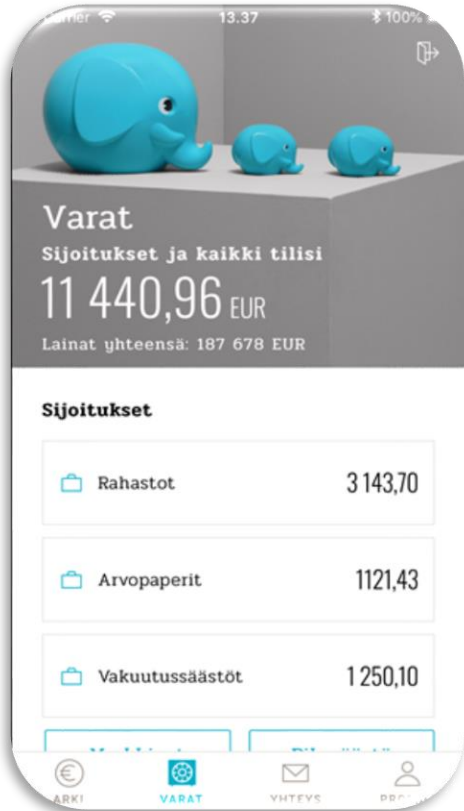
Carrier 13.37 100%

Varat

Sijoitukset ja kaikki tilisi

11 440,96 EUR

Lainat yhteensä: 187 678 EUR

Sijoitukset

Rahastot 3 143,70

Arvopaperit 1121,43

Vakuutussäästöt 1 250,10

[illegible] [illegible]

ARKI VARAT YHTEYS PRO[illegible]